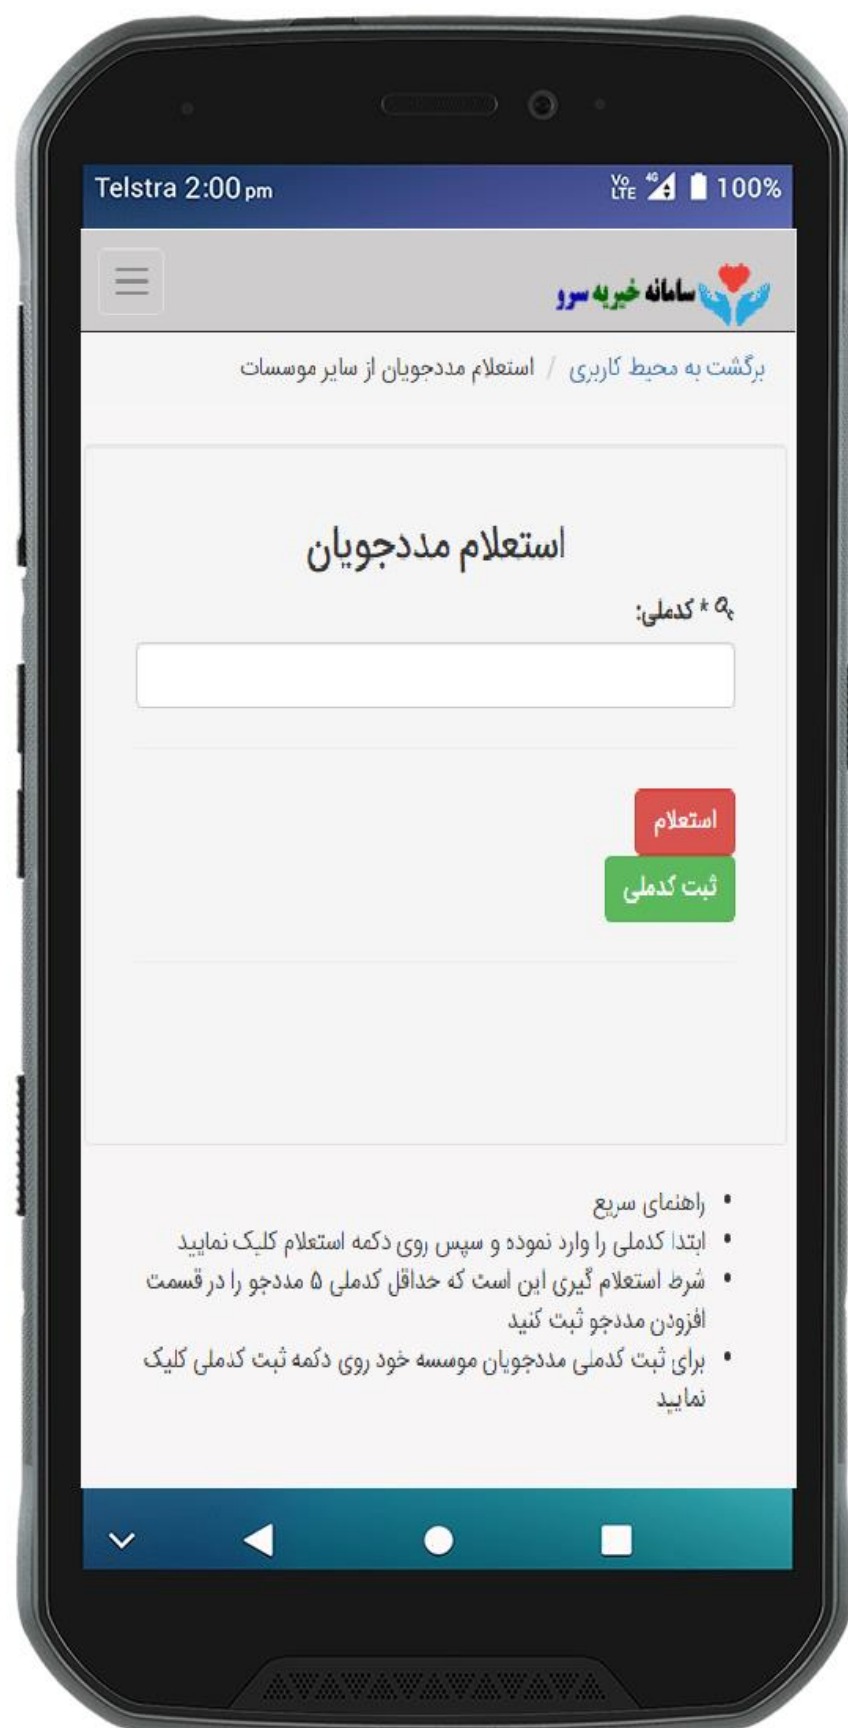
Telstra 2:00 pm
Vo LTE 4G 100%

سامانه خیریه سرو

برگشت به محیط کاربری / استعلام مددجویان از سایر موسسات

استعلام مددجویان

* کدملی:

استعلام

ثبت کدملی

• راهنمای سریع
• ابتدا کدملی را وارد نموده و سپس روی دکمه استعلام کلیک نمایید
• شرط استعلام گیری این است که حداقل کدملی ۵ مددجو را در قسمت افزودن مددجو ثبت کنید
• برای ثبت کدملی مددجویان موسسه خود روی دکمه ثبت کدملی کلیک نمایید